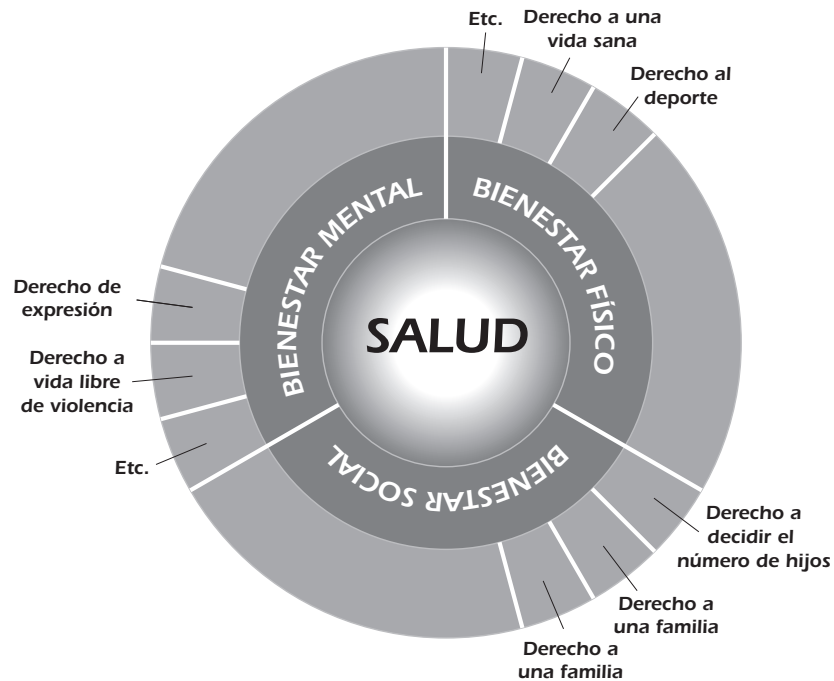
Etc.

Derecho a una vida sana

Derecho al deporte

BIENESTAR MENTAL

BIENESTAR FÍSICO

Derecho de expresión

SALUD

Derecho a vida libre de violencia

Etc.

BIENESTAR SOCIAL

Derecho a decidir el número de hijos

Derecho a una familia

Derecho a una familia